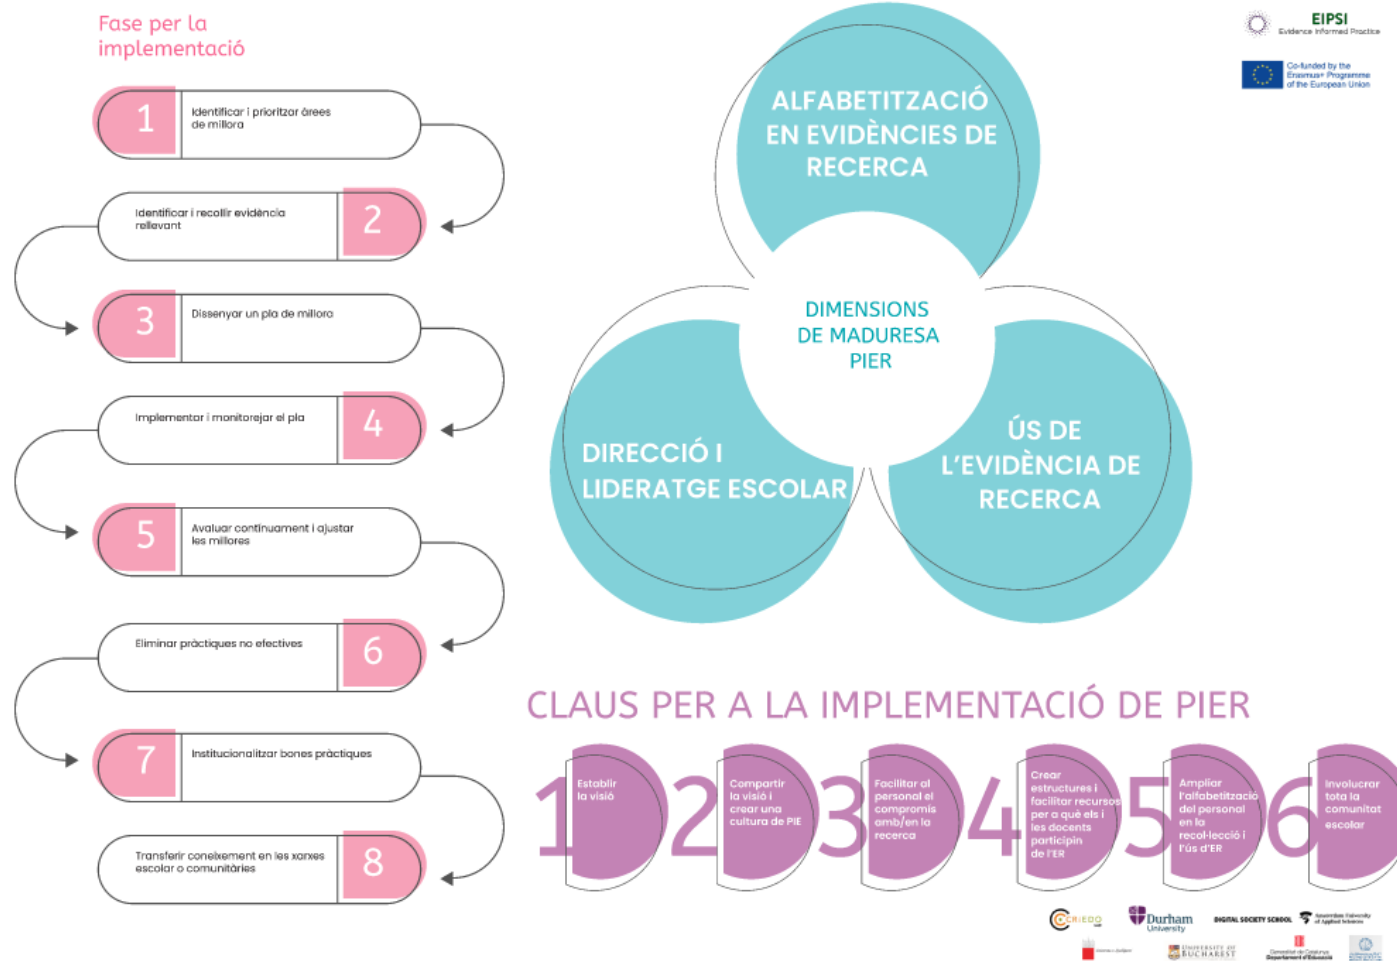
Fase per la implementació

1 Identificar i prioritzar àrees de millora

Identificar i recollir evidència rellevant 2

3 Dissenyar un pla de millora

Implementar i monitorejar el pla 4

5 Avaluar continuament i ajustar les millores

Eliminar pràctiques no efectives 6

7 Institucionalitzar bones pràctiques

Transferir coneixement en les xarxes escolar o comunitàries 8

EIPSI
Evidence Informed Practice

Co-funded by the Erasmus+ Programme of the European Union

ALFABETITZACIÓ EN EVIDÈNCIES DE RECERCA

DIMENSIONS DE MADURESA PIER

DIRECCIÓ I LIDERATGE ESCOLAR

ÚS DE L'EVIDÈNCIA DE RECERCA

CLAUS PER A LA IMPLEMENTACIÓ DE PIER

1 Establir la visió

2 Compartir la visió i crear una cultura de PIE

3 Facilitar al personal el compromís amb/en la recerca

4 Crear estructures i facilitar recursos per a què els i les docents participin de l'ER

5 Ampliar l'alfabetització del personal en la recol·lecció i l'ús d'ER

6 Involucrar tota la comunitat escolar

CRIEDO

Durham University

DIGITAL SOCIETY SCHOOL

Amsterdam University of Applied Sciences

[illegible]

UNIVERSITY OF BUCHAREST

Generalitat de Catalunya Departament d'Educació

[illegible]